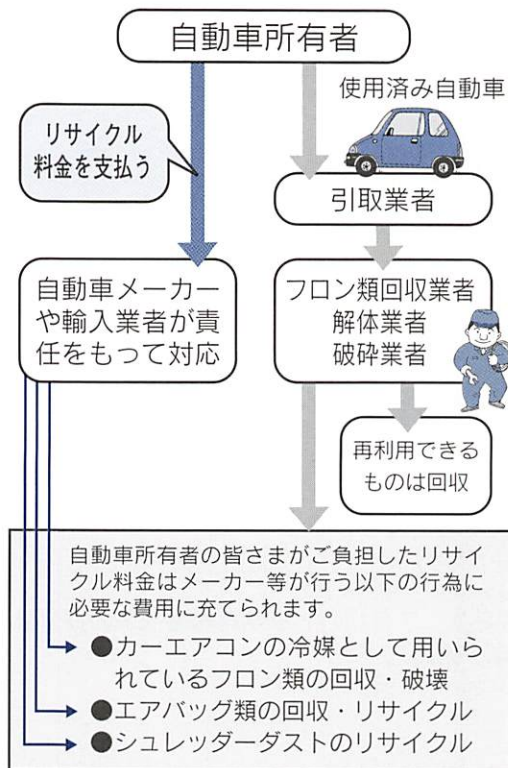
自動車所有者

使用済み自動車

リサイクル料金を支払う

引取業者

自動車メーカーや輸入業者が責任をもって対応

フロン類回収業者
解体業者
破砕業者

再利用できるものは回収

自動車所有者の皆さまがご負担したリサイクル料金はメーカー等が行う以下の行為に必要な費用に充てられます。

●カーエアコンの冷媒として用いられているフロン類の回収・破壊
●エアバッグ類の回収・リサイクル
●シュレッダーダストのリサイクル